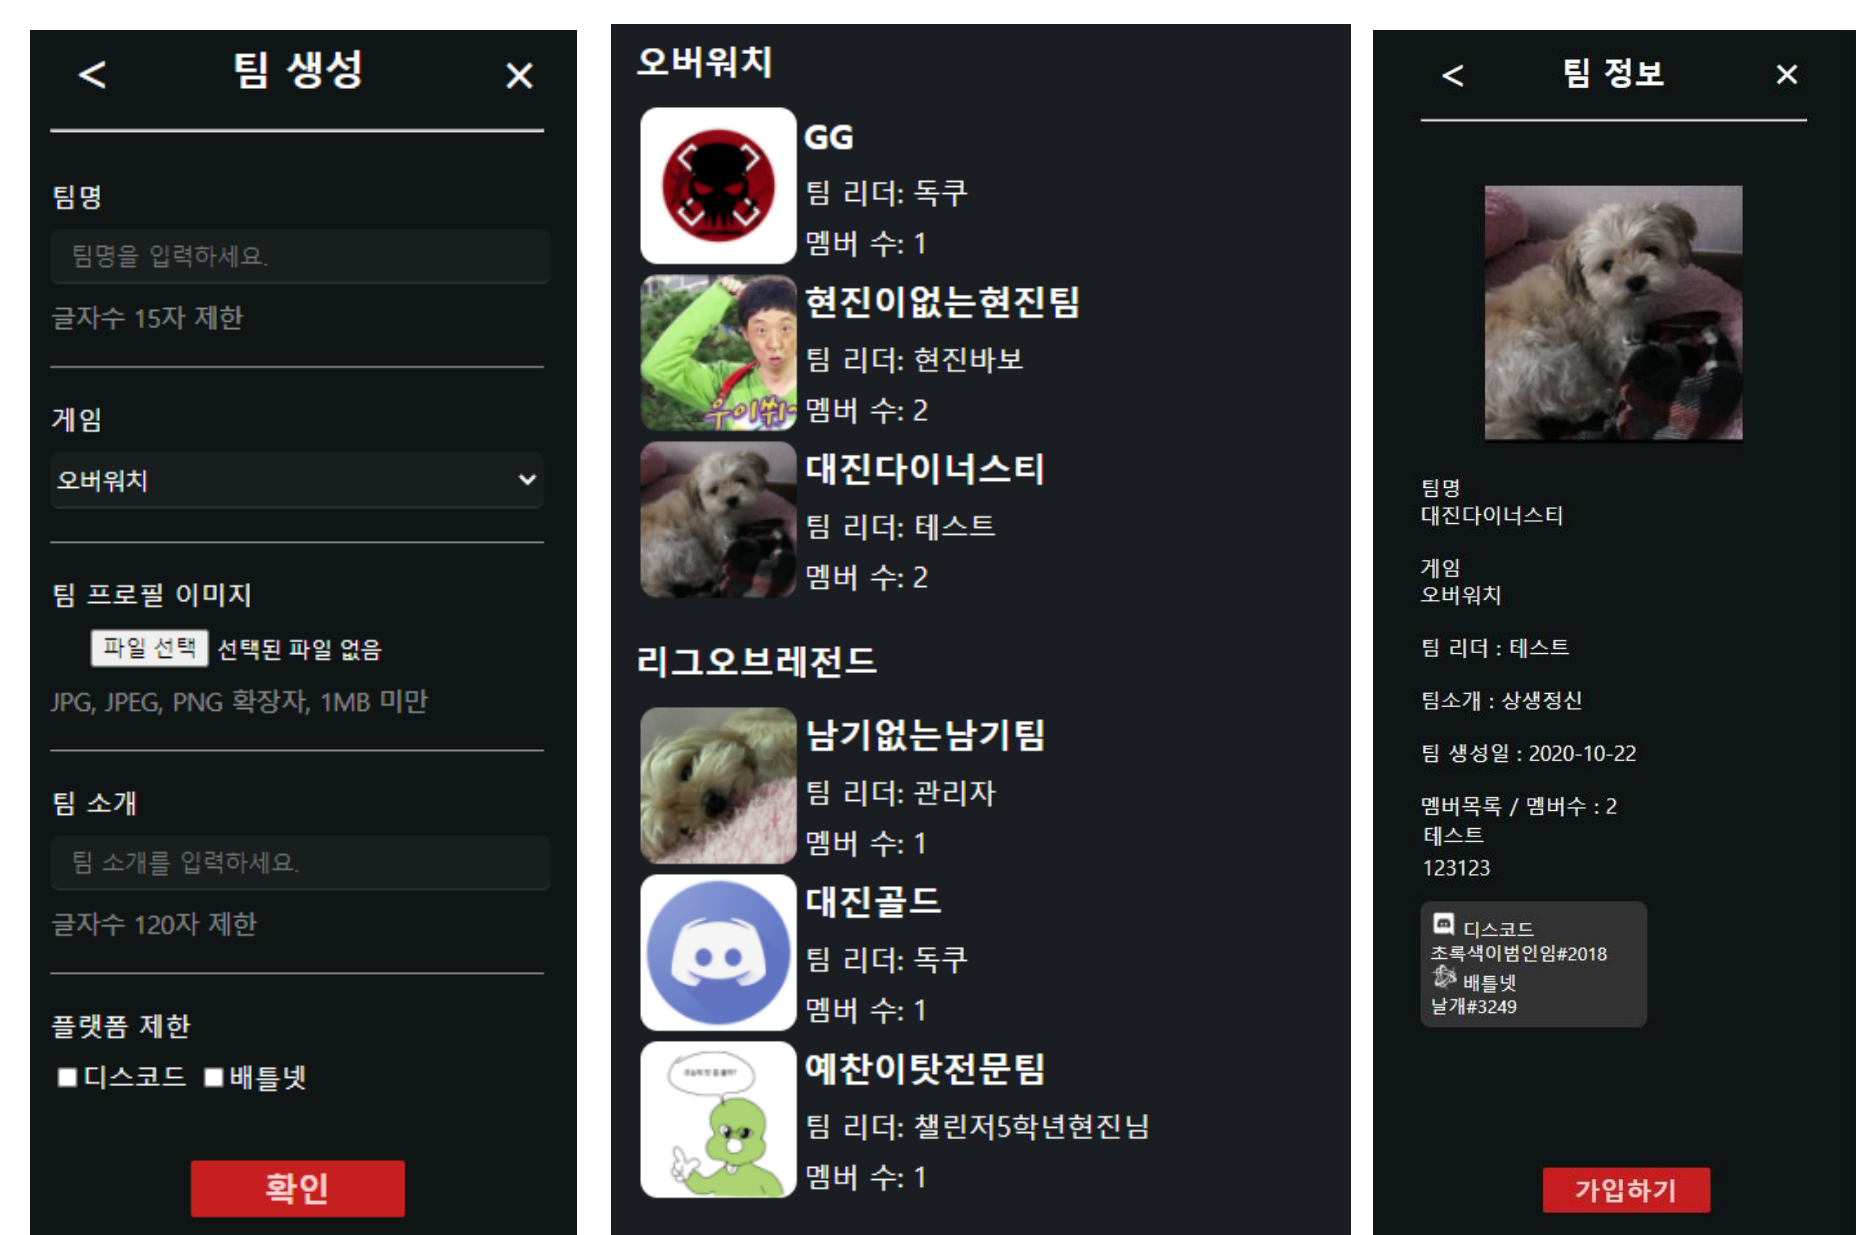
< 팀 생성 ×

팀명

팀명을 입력하세요.

글자수 15자 제한

게임

오버워치

팀 프로필 이미지

파일 선택 선택된 파일 없음

JPG, JPEG, PNG 확장자, 1MB 미만

팀 소개

팀 소개를 입력하세요.

글자수 120자 제한

플랫폼 제한

디스코드 배틀넷

확인

오버워치

GG
팀 리더: 독쿠
멤버 수: 1

현진이없는현진팀
팀 리더: 현진바보
멤버 수: 2

대진다이너스티
팀 리더: 테스트
멤버 수: 2

리그오브레전드

남기없는남기팀
팀 리더: 관리자
멤버 수: 1

대진골드
팀 리더: 독쿠
멤버 수: 1

예찬이탓전문팀
팀 리더: 챌린저5학년현진님
멤버 수: 1

< 팀 정보 ×

팀명
대진다이너스티

게임
오버워치

팀 리더 : 테스트

팀소개 : 상생정신

팀 생성일 : 2020-10-22

멤버목록 / 멤버수 : 2
테스트
123123

디스코드
초록색이범인임#2018
배틀넷
날개#3249

가입하기